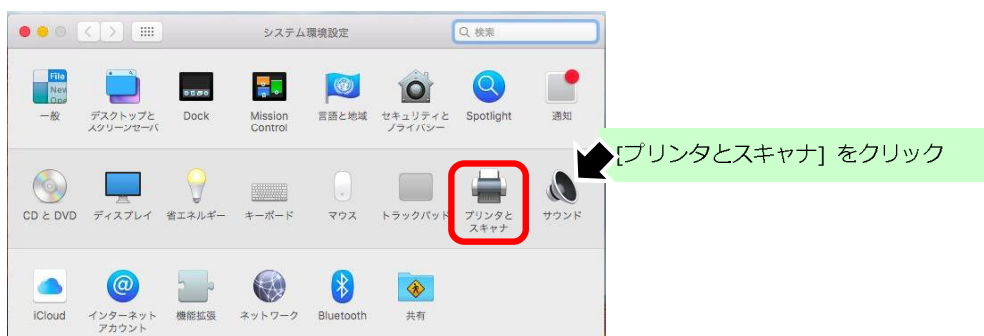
システム環境設定

Q 検索

File
New
Ope

一般

デスクトップとスクリーンセーバ

Dock

Mission Control

言語と地域

セキュリティとプライバシー

Spotlight

通知

[プリンタとスキャナ] をクリック

CD と DVD

ディスプレイ

省エネルギー

キーボード

マウス

トラックパッド

プリンタとスキャナ

サウンド

iCloud

インターネットアカウント

機能拡張

ネットワーク

Bluetooth

共有